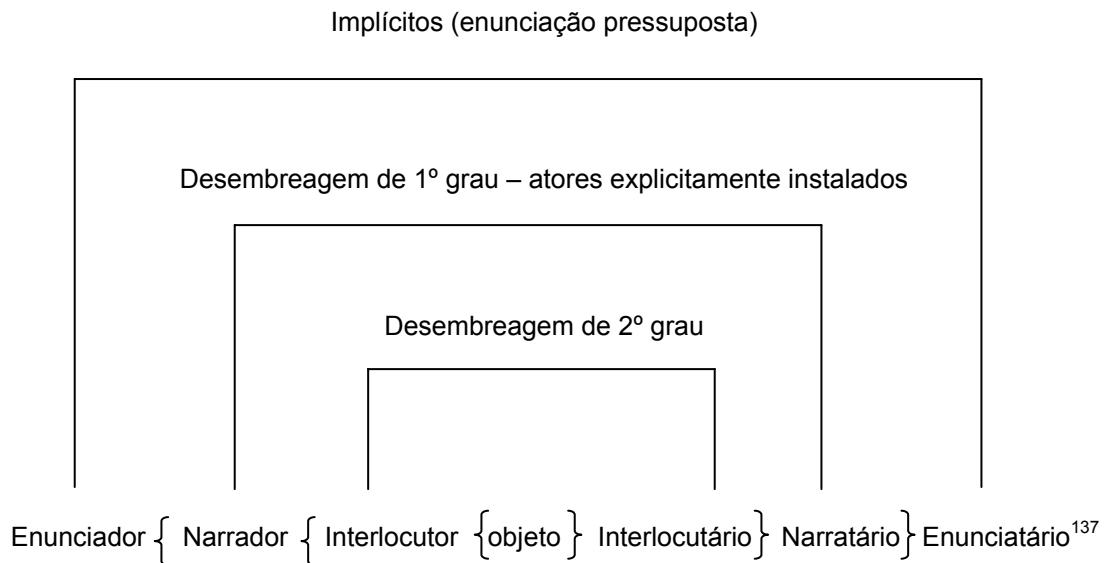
Implícitos (enunciação pressuposta)

Desembreagem de 1º grau – atores explicitamente instalados

Desembreagem de 2º grau

Enunciador $\{$ Narrador $\{$ Interlocutor $\{$objeto$\}$ Interlocutário$\}$ Narratário$\}$ Enunciatário$^{137}$